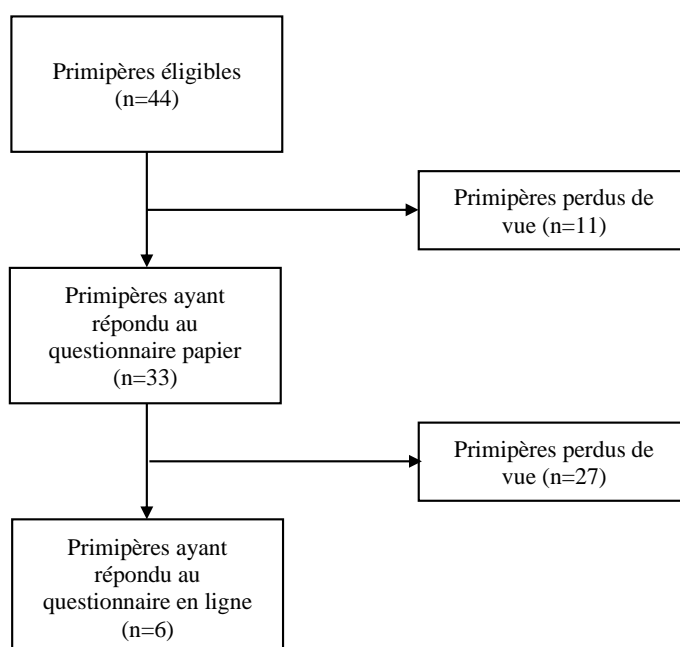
Primipères éligibles (n=44)

Primipères perdus de vue (n=11)

Primipères ayant répondu au questionnaire papier (n=33)

Primipères perdus de vue (n=27)

Primipères ayant répondu au questionnaire en ligne (n=6)